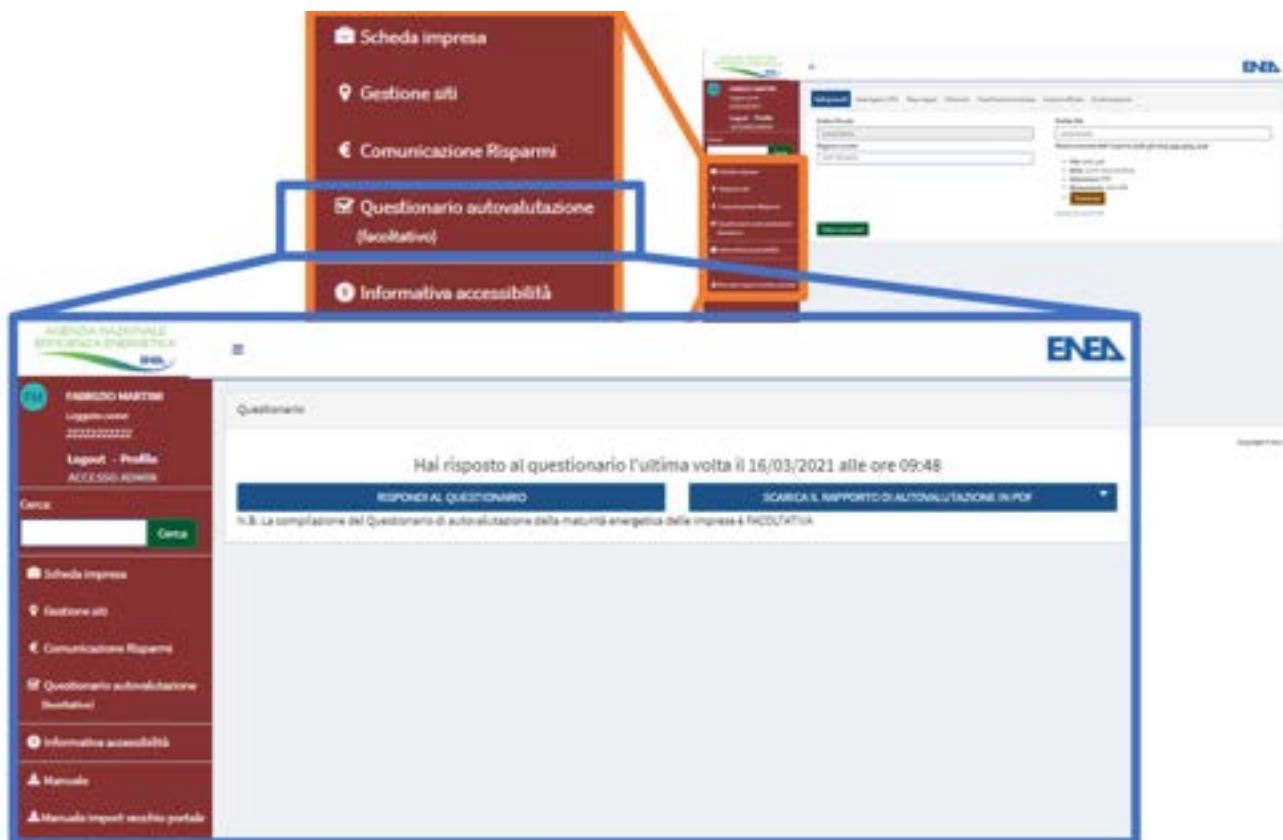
Scheda impresa
Gestione siti
Comunicazione Risparmi
Questionario autovalutazione (facoltativo)
Informativa accessibilità

ENEA

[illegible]

AGENZIA NAZIONALE EFFICIENZA ENERGETICA ENEA

ENEA

FABRIZIO MARTINI
Loggato come
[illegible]
Logout - Profilo
ACCESSO ADMIN

Cerca:
Cerca

Scheda impresa
Gestione siti
Comunicazione Risparmi
Questionario autovalutazione (facoltativo)
Informativa accessibilità
Manuale
Manuale import vecchio portale

Questionario

Hai risposto al questionario l'ultima volta il 16/03/2021 alle ore 09:48

RISPONDI AL QUESTIONARIO
SCARICA IL RAPPORTO DI AUTOVALUTAZIONE IN PDF

N.B. La compilazione del Questionario di autovalutazione della maturità energetica delle imprese è FACOLTATIVA